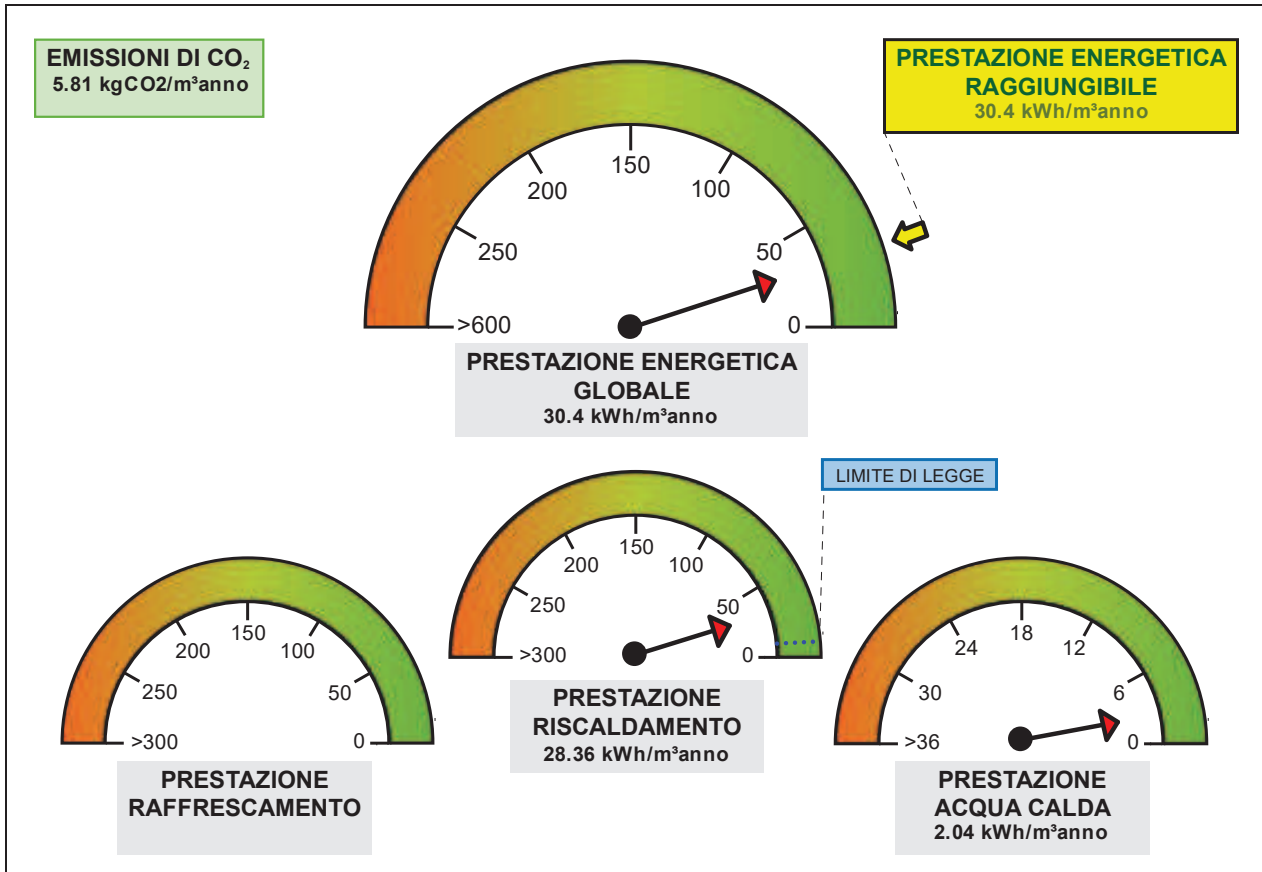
EMISSIONI DI $CO_2$
5.81 kgCO2/m³anno

PRESTAZIONE ENERGETICA RAGGIUNGIBILE
30.4 kWh/m³anno

150
200
100
250
50
>600
0

PRESTAZIONE ENERGETICA GLOBALE
30.4 kWh/m³anno

LIMITE DI LEGGE

150
200
100
250
50
>300
0

PRESTAZIONE RAFFRESCAMENTO

150
200
100
250
50
>300
0

PRESTAZIONE RISCALDAMENTO
28.36 kWh/m³anno

18
24
12
30
6
>36
0

PRESTAZIONE ACQUA CALDA
2.04 kWh/m³anno